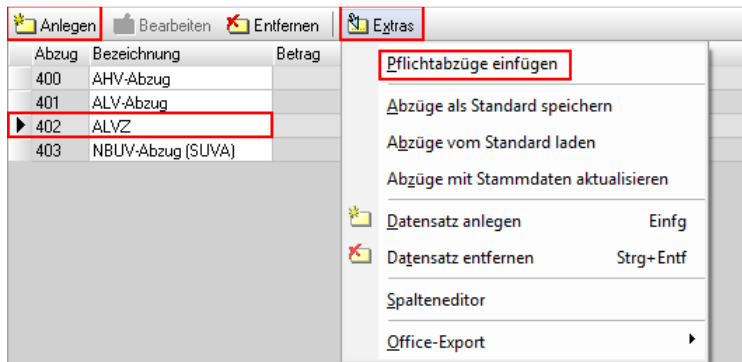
Anlegen Bearbeiten Entfernen Extras

| Abzug | Bezeichnung | Betrag |
|---|---|---|
| 400 | AHV-Abzug | |
| 401 | ALV-Abzug | |
| 402 | ALVZ | |
| 403 | NBUV-Abzug (SUVA) | |

Pflichtabzüge einfügen
Abzüge als Standard speichern
Abzüge vom Standard laden
Abzüge mit Stammdaten aktualisieren
Datensatz anlegen Einfg
Datensatz entfernen Strg+Entf
Spalteneditor
Office-Export